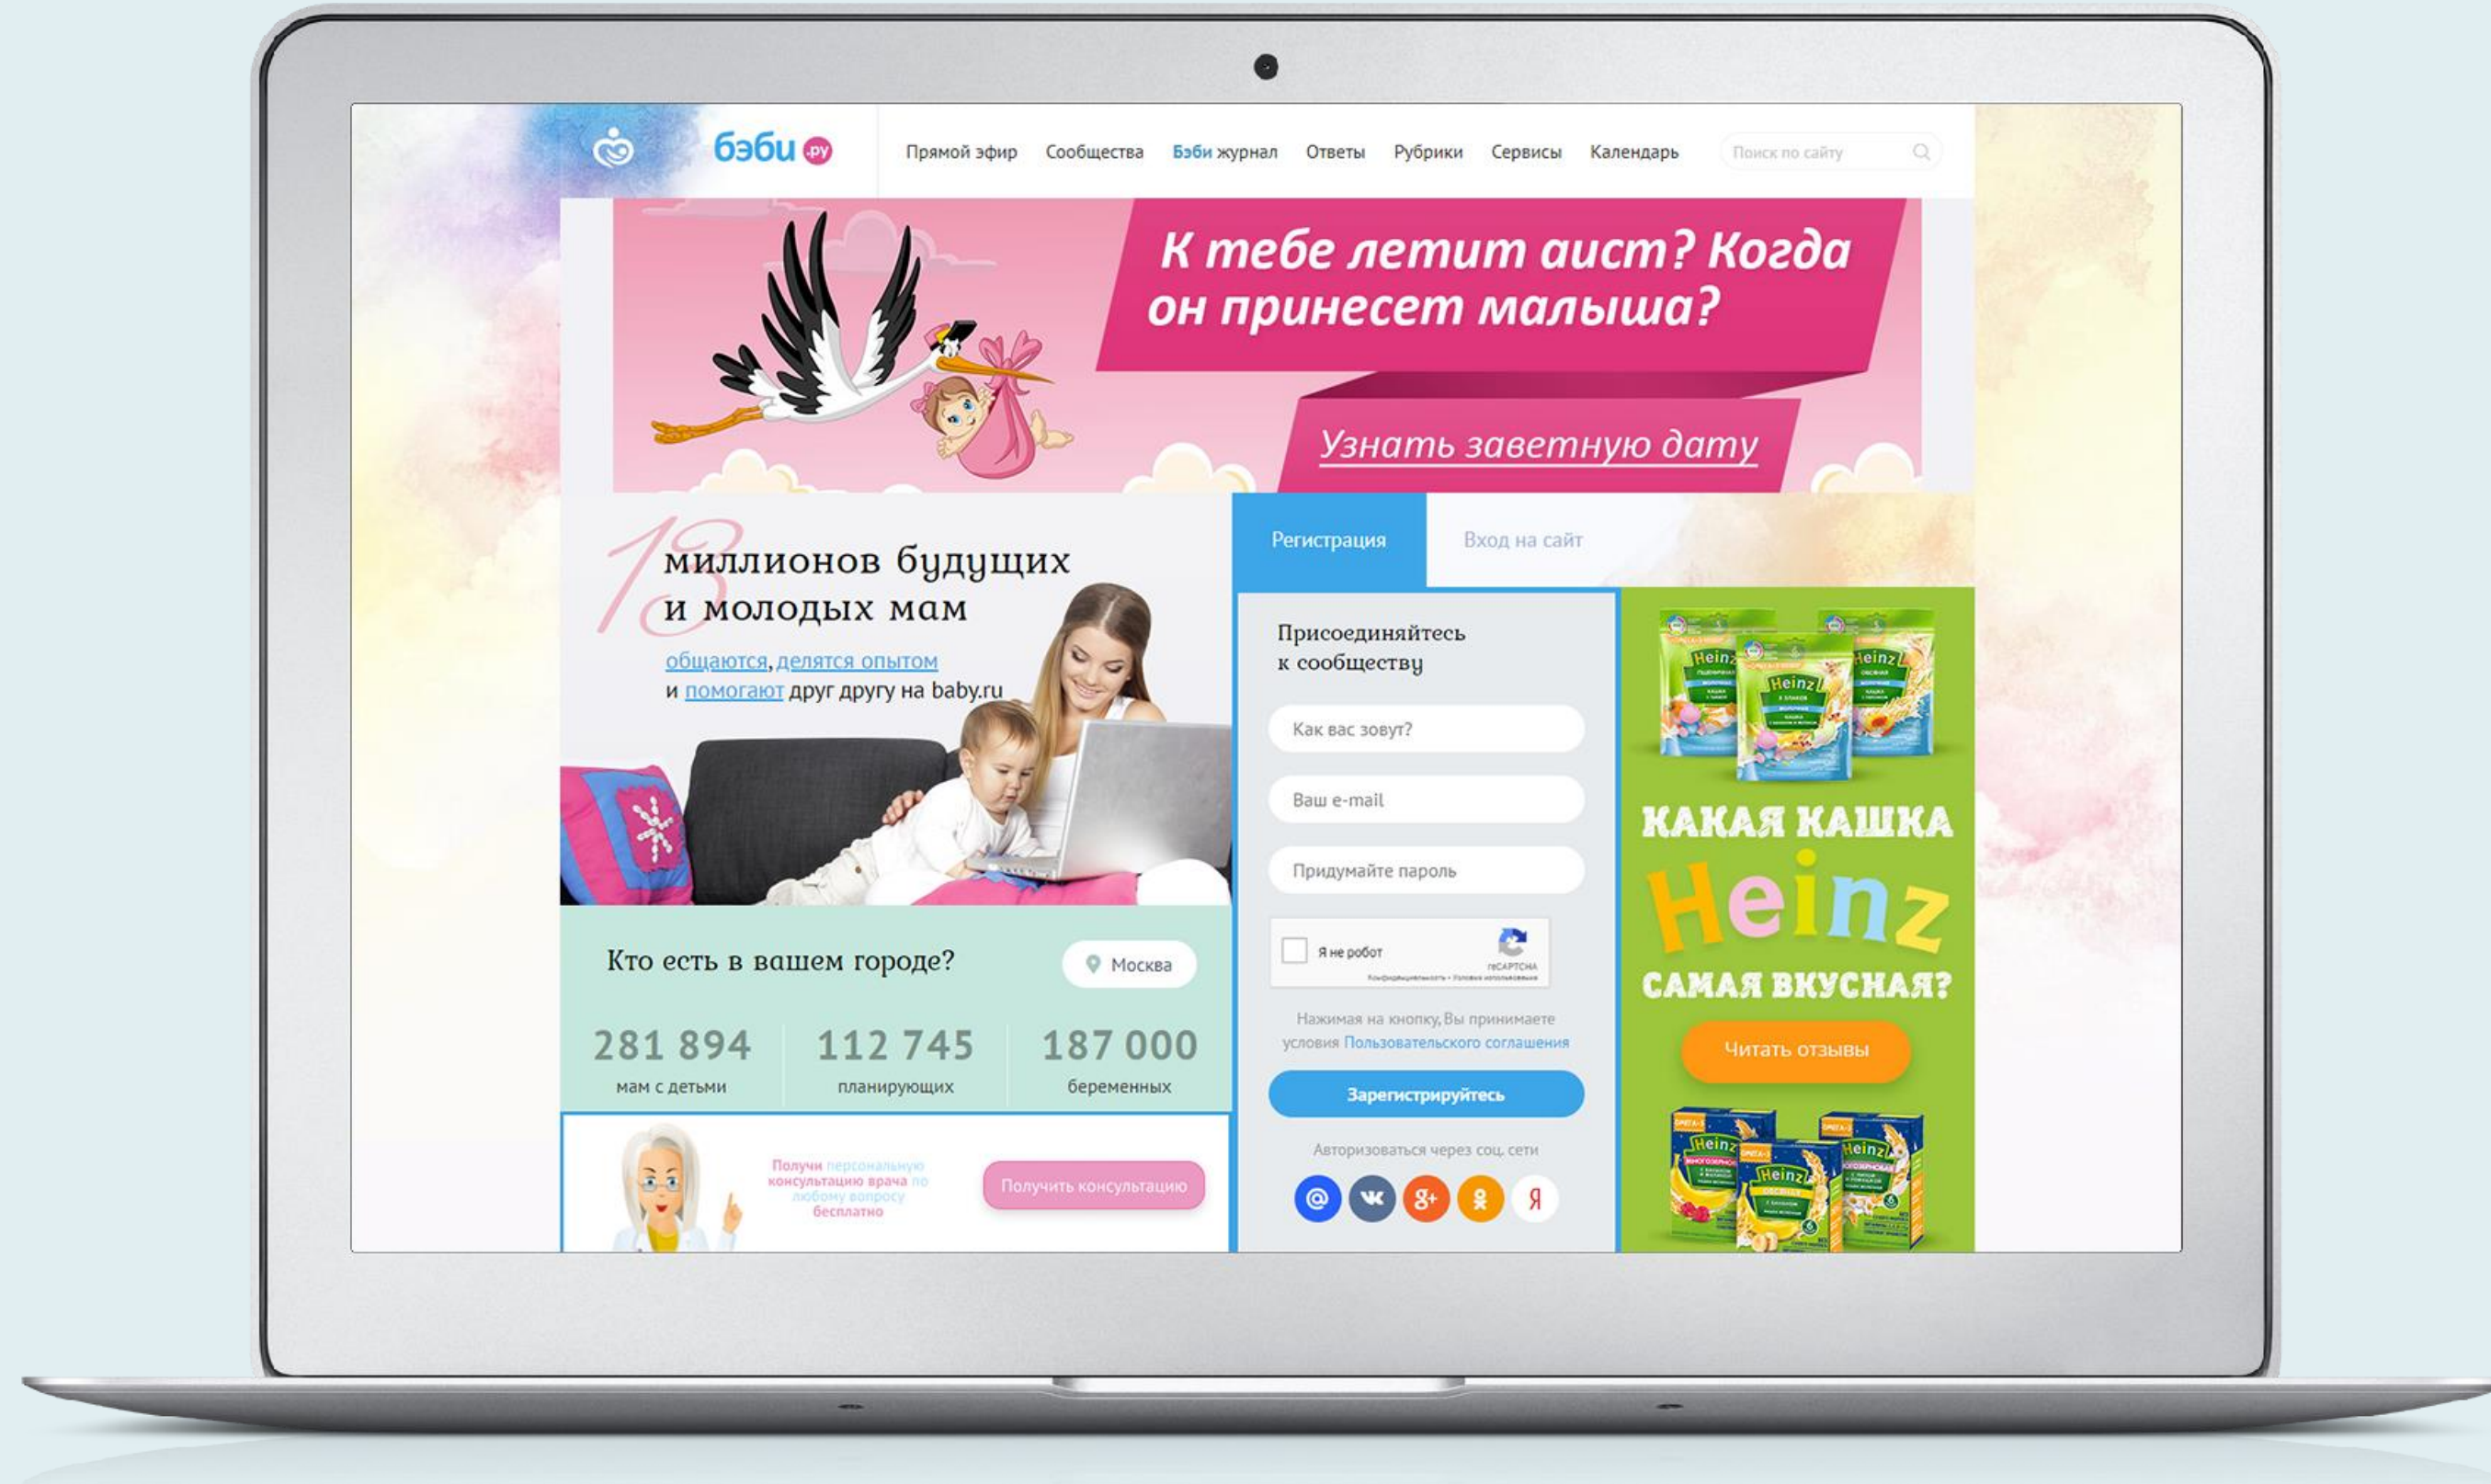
бэби .ру

Прямой эфир Сообщества Бэби журнал Ответы Рубрики Сервисы Календарь

Поиск по сайту

К тебе летит аист? Когда он принесет малыша?

Узнать заветную дату

13 миллионов будущих и молодых мам

общаются, делятся опытом и помогают друг другу на baby.ru

Регистрация Вход на сайт

Присоединяйтесь к сообществу

Как вас зовут?

Ваш e-mail

Придумайте пароль

Я не робот

reCAPTCHA

Конфиденциальность • Условия использования

Нажимая на кнопку, Вы принимаете условия Пользовательского соглашения

Зарегистрируйтесь

Авторизоваться через соц. сети

Я

КАКАЯ КАШКА Heinz САМАЯ ВКУСНАЯ?

Читать отзывы

Кто есть в вашем городе?

Москва

| 281 894 | 112 745 | 187 000 |
|---|---|---|
| мам с детьми | планирующих | беременных |

Получи персональную консультацию врача по любому вопросу бесплатно

Получить консультацию